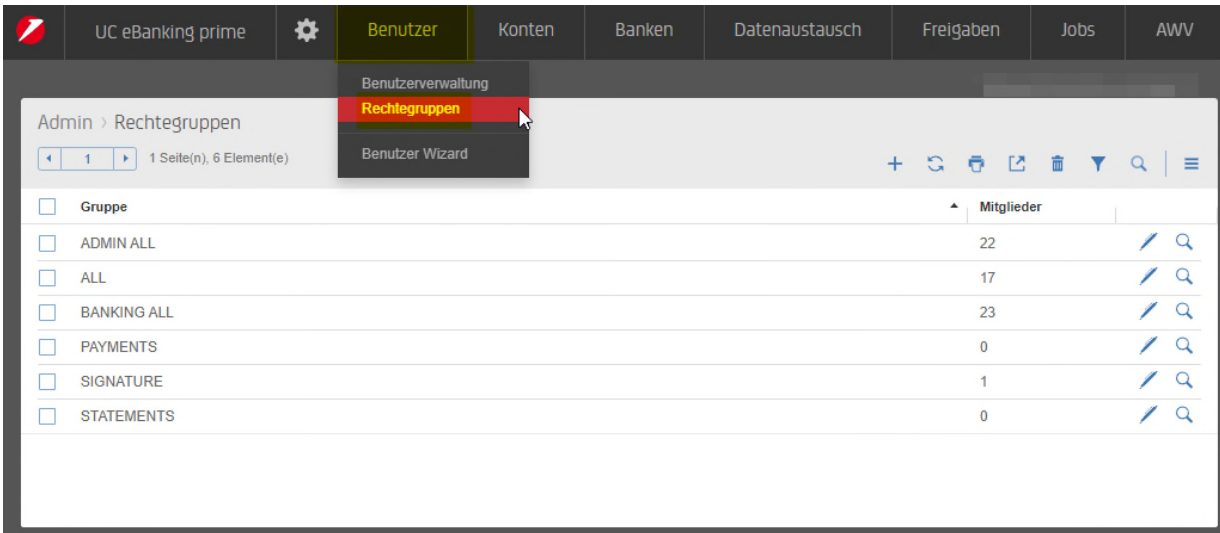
UC eBanking prime | Benutzer | Konten | Banken | Datenaustausch | Freigaben | Jobs | AWV

Benutzerverwaltung
Rechtegruppen
Benutzer Wizard

Admin › Rechtegruppen

1 | 1 Seite(n), 6 Element(e)

| | Gruppe | Mitglieder |
|---|---|---|
| | ADMIN ALL | 22 |
| | ALL | 17 |
| | BANKING ALL | 23 |
| | PAYMENTS | 0 |
| | SIGNATURE | 1 |
| | STATEMENTS | 0 |